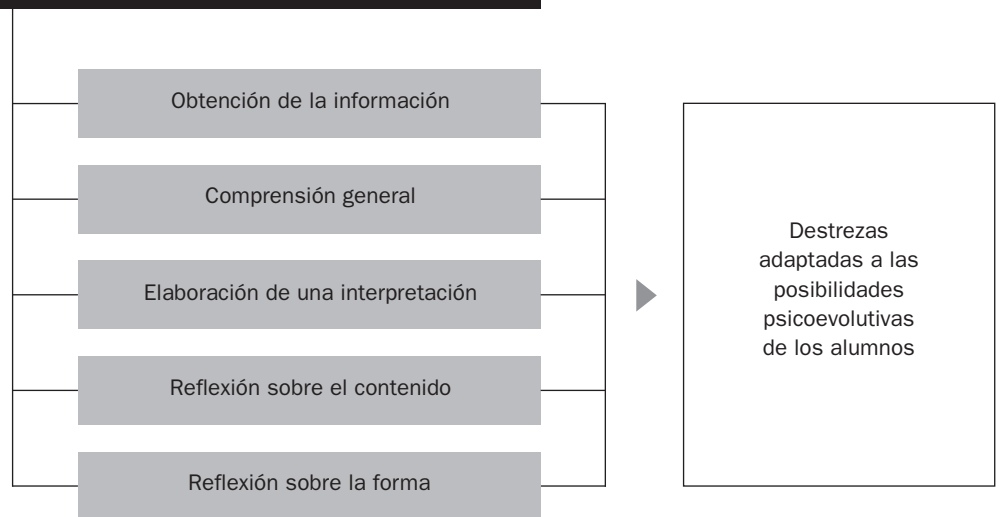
Obtención de la información

Comprensión general

Elaboración de una interpretación

Reflexión sobre el contenido

Reflexión sobre la forma

Destrezas adaptadas a las posibilidades psicoevolutivas de los alumnos